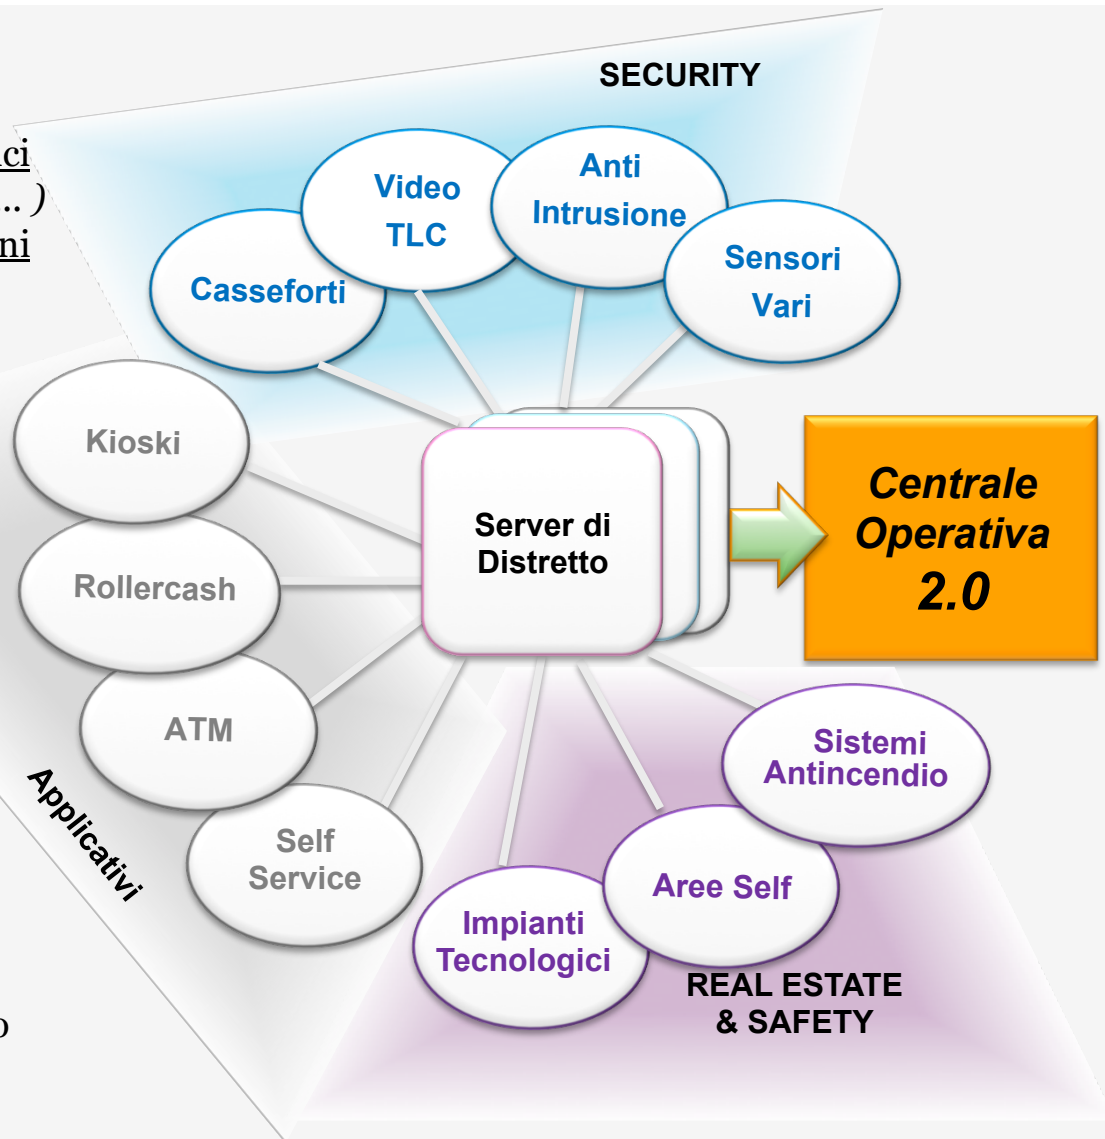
ci
.. )
ni

SECURITY

Video TLC

Anti Intrusione

Sensori Vari

Casseforti

Kioski

Rollercash

ATM

Self Service

Applicativi

Server di Distretto

Centrale Operativa 2.0

Sistemi Antincendio

Aree Self

Impianti Tecnologici

REAL ESTATE & SAFETY

o